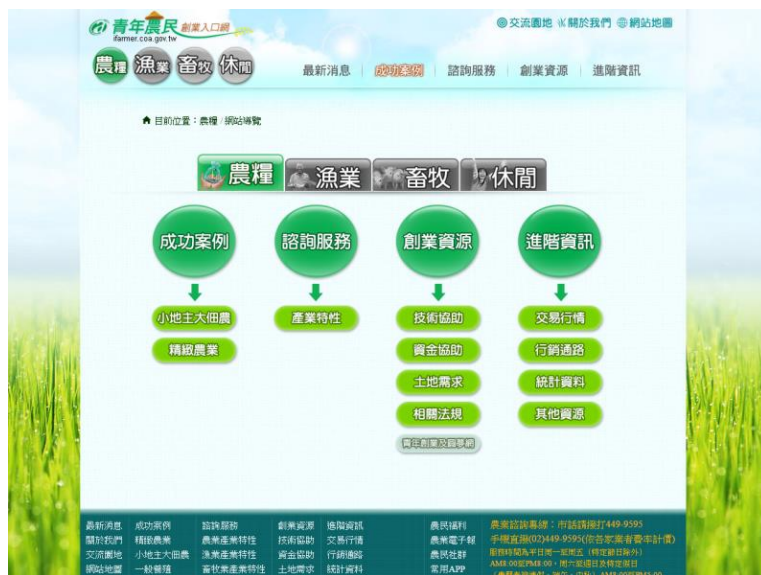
青年農民 創業入口網
ifarmer.coa.gov.tw

交流園地 關於我們 網站地圖

農糧 漁業 畜牧 休閒

最新消息 | 成功案例 | 諮詢服務 | 創業資源 | 進階資訊

目前位置：農糧 / 網站導覽

農糧 漁業 畜牧 休閒

成功案例
小地主大佃農
精緻農業

諮詢服務
產業特性

創業資源
技術協助
資金協助
土地需求
相關法規
青年創業及圓夢網

進階資訊
交易行情
行銷通路
統計資料
其他資源

最新消息 成功案例 諮詢服務 創業資源 進階資訊
關於我們 精緻農業 農業產業特性 技術協助 交易行情
交流園地 小地主大佃農 漁業產業特性 資金協助 行銷通路
網站地圖 一般養殖 畜牧業產業特性 土地需求 統計資料

農民福利
農業電子報
農民社群
常用APP

農業諮詢專線：市話請撥打449-9595
手機直撥(02)449-9595(依各家業者費率計價)
服務時間為平日周一至周五（特定節日除外）
AM8:00至PM8:00，周六至週日及特定假日
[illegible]